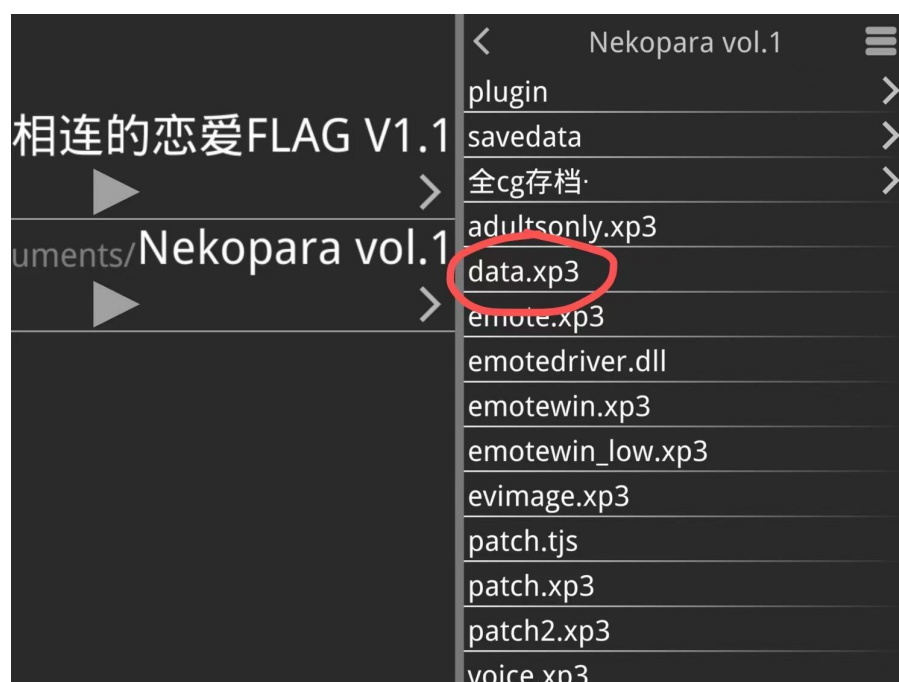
相连的恋爱FLAG V1.1

uments/Nekopara vol.1

Nekopara vol.1

plugin

savedata

全cg存档·

adultsonly.xp3

data.xp3

emote.xp3

emotedriver.dll

emotewin.xp3

emotewin_low.xp3

evimage.xp3

patch.tjs

patch.xp3

patch2.xp3

voice.xp3